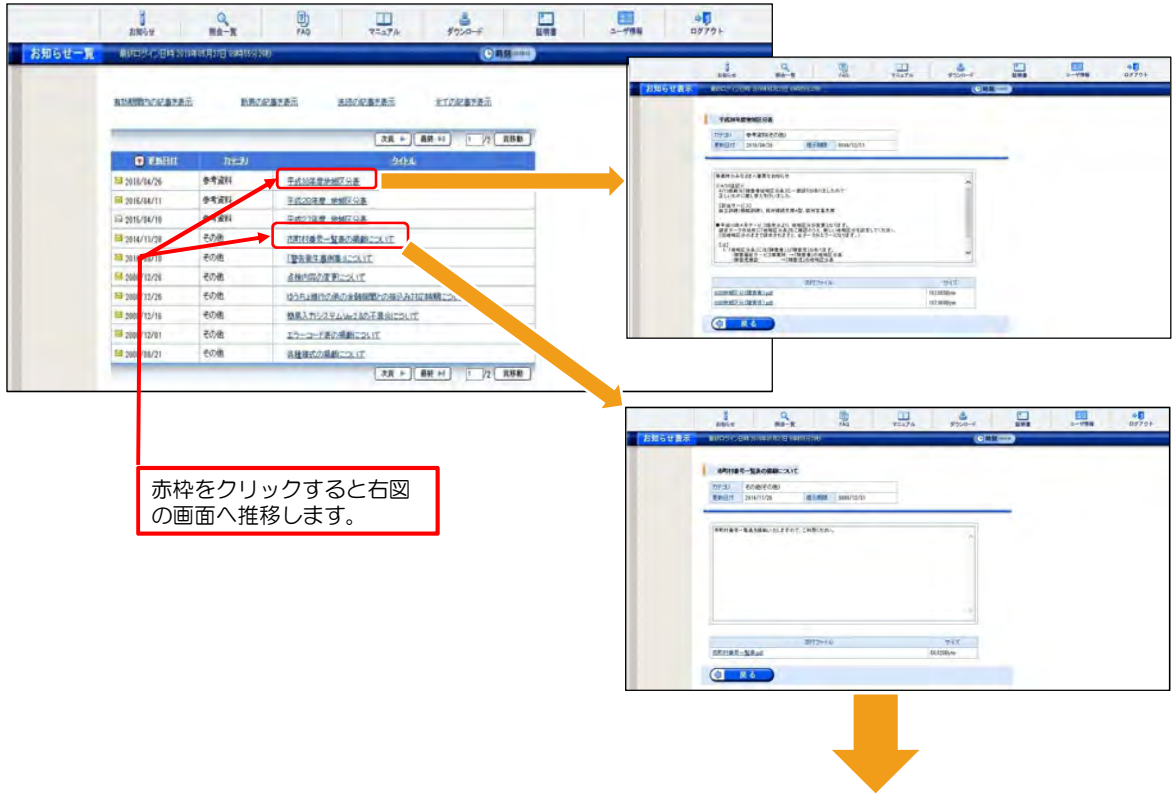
お知らせ　照会一覧　FAQ　マニュアル　ダウンロード　証明書　ユーザ情報　ログアウト

お知らせ一覧　前回ログイン日時 2018年05月27日 10時55分29秒　時間

有効期間内の記事を表示　新着の記事を表示　未読の記事を表示　全ての記事を表示

次頁　最終　1 /2　頁移動

| 更新日付 | カテゴリ | タイトル |
|---|---|---|
| 2016/04/26 | 参考資料 | 平成28年度地域区分表 |
| 2016/04/11 | 参考資料 | 平成28年度　地域区分表 |
| 2015/04/10 | 参考資料 | 平成27年度　地域区分表 |
| 2014/11/28 | その他 | 市町村番号一覧表の掲載について |
| 201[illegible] | その他 | 「警告条件書例集」について |
| 2009/12/26 | その他 | 点検内容の変更について |
| 2009/12/26 | その他 | ゆうちょ銀行の表の金融機関との振込み対応時期につ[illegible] |
| 2009/12/16 | その他 | 簡易入力システムVer2.5の不具合について |
| 2009/12/01 | その他 | エラーコード表の掲載について |
| 2009/09/21 | その他 | 各種様式の掲載について |

次頁　最終　1 /2　頁移動

赤枠をクリックすると右図の画面へ推移します。

お知らせ　照会一覧　FAQ　マニュアル　ダウンロード　証明書　ユーザ情報　ログアウト

お知らせ表示

平成28年度地域区分表

カテゴリ　参考資料(その他)
更新日付　2016/04/26　掲示期限　9999/12/31

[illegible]

添付ファイル　サイズ
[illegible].pdf
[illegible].pdf

戻る

お知らせ　照会一覧　FAQ　マニュアル　ダウンロード　証明書　ユーザ情報　ログアウト

お知らせ表示

市町村番号一覧表の掲載について

カテゴリ　その他(その他)
更新日付　2014/11/28　掲示期限　9999/12/31

市町村番号一覧表を掲載いたしますので、ご利用ください。

添付ファイル　サイズ
市町村番号一覧表.pdf

戻る